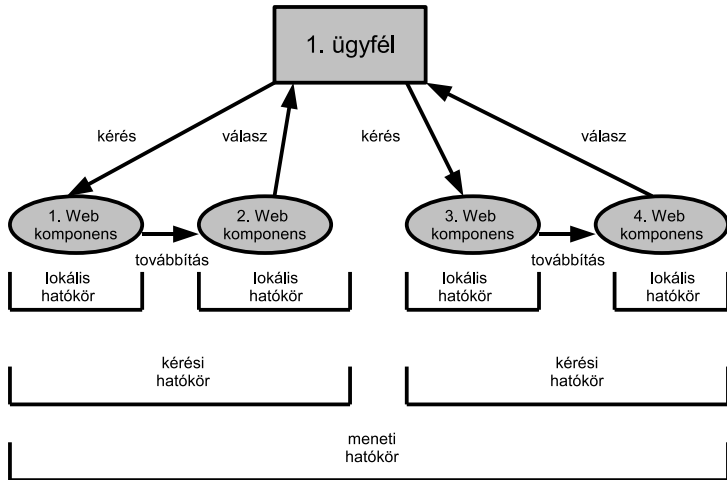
1. ügyfél

kérés

válasz

kérés

válasz

1. Web komponens

2. Web komponens

3. Web komponens

4. Web komponens

továbbítás

továbbítás

lokális hatókör

lokális hatókör

lokális hatókör

lokális hatókör

kérési hatókör

kérési hatókör

meneti hatókör